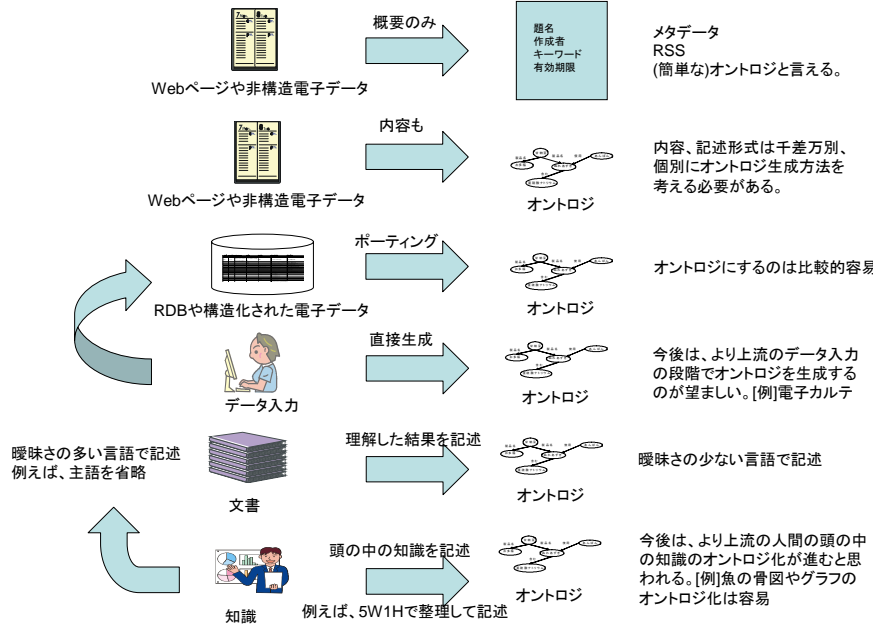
概要のみ

題名
作成者
キーワード
有効期限

メタデータ
RSS
(簡単な)オントロジと言える。

Webページや非構造電子データ

内容も

オントロジ

内容、記述形式は千差万別、個別にオントロジ生成方法を考える必要がある。

Webページや非構造電子データ

ポーティング

オントロジ

オントロジにするのは比較的容易

RDBや構造化された電子データ

直接生成

オントロジ

今後は、より上流のデータ入力の段階でオントロジを生成するのが望ましい。[例]電子カルテ

データ入力

曖昧さの多い言語で記述
例えば、主語を省略

理解した結果を記述

オントロジ

曖昧さの少ない言語で記述

文書

頭の中の知識を記述

オントロジ

今後は、より上流の人間の頭の中の知識のオントロジ化が進むと思われる。[例]魚の骨図やグラフのオントロジ化は容易

知識

例えば、5W1Hで整理して記述